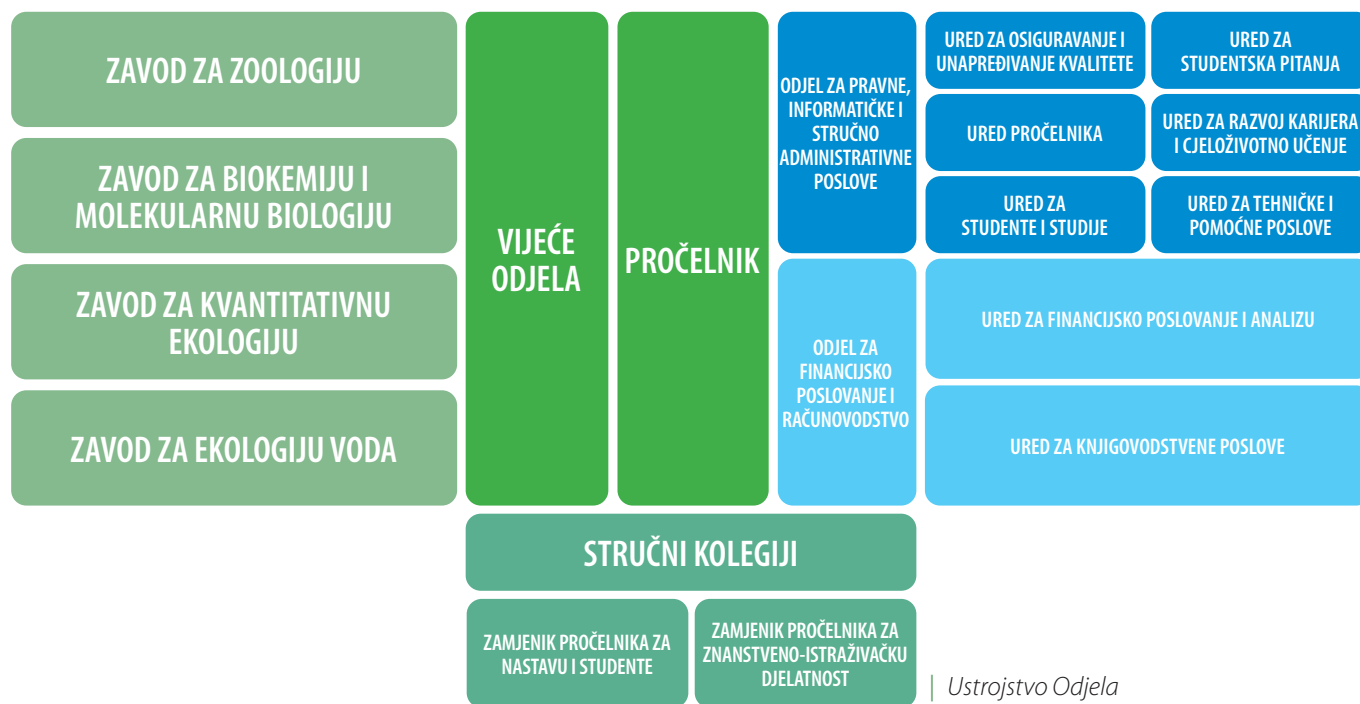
ZAVOD ZA ZOOLOGIJU

ZAVOD ZA BIOKEMIJU I MOLEKULARNU BIOLOGIJU

ZAVOD ZA KVANTITATIVNU EKOLOGIJU

ZAVOD ZA EKOLOGIJU VODA

VIJEĆE ODJELA

PROČELNIK

ODJEL ZA PRAVNE, INFORMATIČKE I STRUČNO ADMINISTRATIVNE POSLOVE

URED ZA OSIGURAVANJE I UNAPREĐIVANJE KVALITETE

URED ZA STUDENTSKA PITANJA

URED PROČELNIKA

URED ZA RAZVOJ KARIJERA I CJELOŽIVOTNO UČENJE

URED ZA STUDENTE I STUDIJE

URED ZA TEHNIČKE I POMOĆNE POSLOVE

ODJEL ZA FINANCIJSKO POSLOVANJE I RAČUNOVODSTVO

URED ZA FINANCIJSKO POSLOVANJE I ANALIZU

URED ZA KNJIGOVODSTVENE POSLOVE

STRUČNI KOLEGIJI

ZAMJENIK PROČELNIKA ZA NASTAVU I STUDENTE

ZAMJENIK PROČELNIKA ZA ZNANSTVENO-ISTRAŽIVAČKU DJELATNOST

Ustrojstvo Odjela